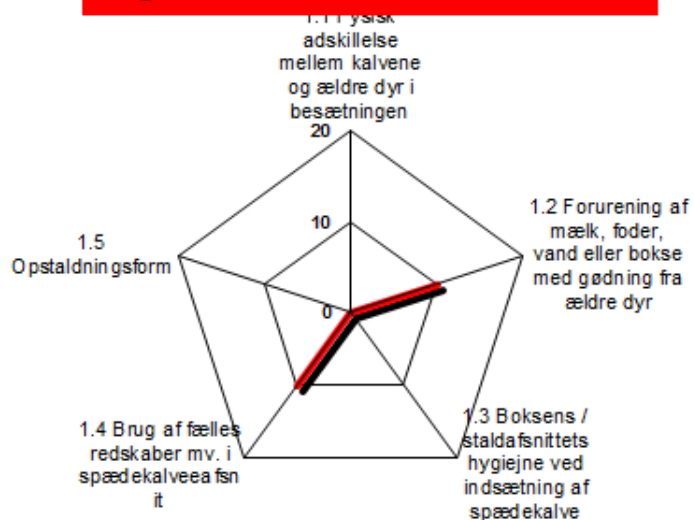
1.1 Fysisk adskillelse mellem kalvene og ældre dyr i besætningen

20

10

0

1.2 Forurening af mælk, foder, vand eller bokse med gødning fra ældre dyr

1.3 Boksens / staldafsnittets hygiejne ved indsætning af spædekalve

1.4 Brug af fælles redskaber mv. i spædekalveeafsnit

1.5 Opstaldningsform